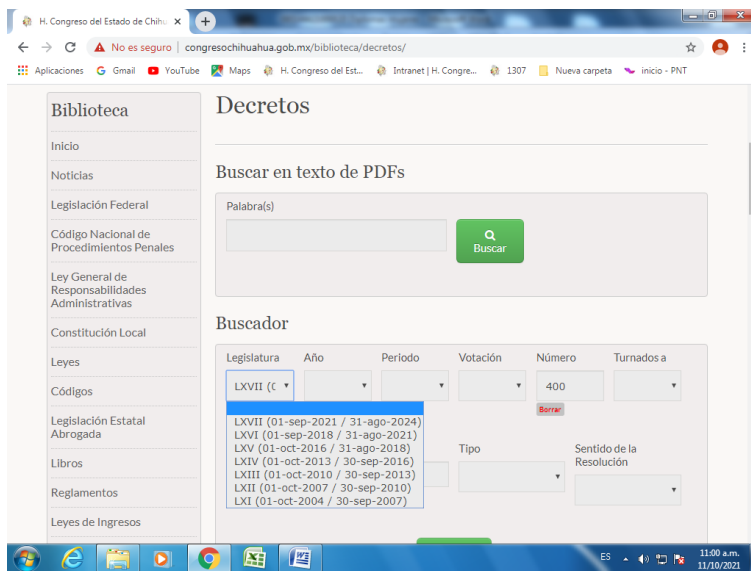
H. Congreso del Estado de Chihu ×

No es seguro | congresochihuahua.gob.mx/biblioteca/decretos/

Aplicaciones  Gmail  YouTube  Maps  H. Congreso del Est...  Intranet | H. Congre...  1307  Nueva carpeta  inicio - PNT

Biblioteca

Inicio

Noticias

Legislación Federal

Código Nacional de Procedimientos Penales

Ley General de Responsabilidades Administrativas

Constitución Local

Leyes

Códigos

Legislación Estatal Abrogada

Libros

Reglamentos

Leyes de Ingresos

Decretos

Buscar en texto de PDFs

Palabra(s)

Buscar

Buscador

Legislatura

Año

Periodo

Votación

Número

Turnados a

LXVII (0

400

Borrar

LXVII (01-sep-2021 / 31-ago-2024)
LXVI (01-sep-2018 / 31-ago-2021)
LXV (01-oct-2016 / 31-ago-2018)
LXIV (01-oct-2013 / 30-sep-2016)
LXIII (01-oct-2010 / 30-sep-2013)
LXII (01-oct-2007 / 30-sep-2010)
LXI (01-oct-2004 / 30-sep-2007)

Tipo

Sentido de la Resolución

ES

11:00 a.m.
11/10/2021